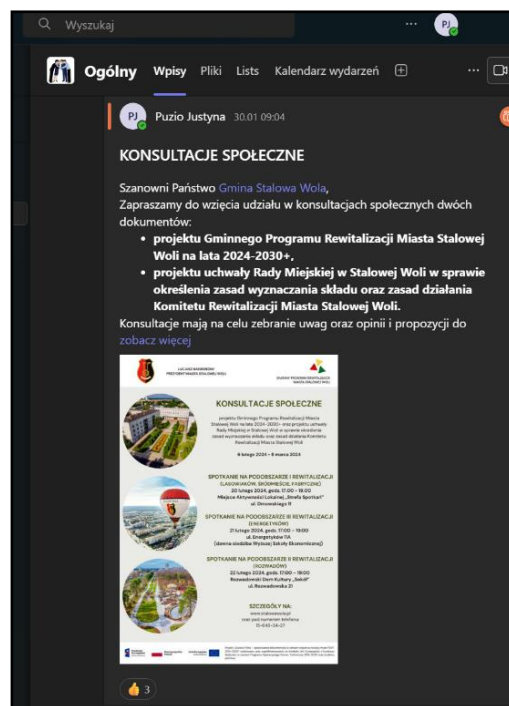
Wyszukaj

PJ

Ogólny Wpisy Pliki Lists Kalendarz wydarzeń

PJ Puzio Justyna 30.01 09:04

KONSULTACJE SPOŁECZNE

Szanowni Państwo Gmina Stalowa Wola,
Zapraszamy do wzięcia udziału w konsultacjach społecznych dwóch dokumentów:

- projektu Gminnego Programu Rewitalizacji Miasta Stalowej Woli na lata 2024-2030+,
- projektu uchwały Rady Miejskiej w Stalowej Woli w sprawie określenia zasad wyznaczania składu oraz zasad działania Komitetu Rewitalizacji Miasta Stalowej Woli.

Konsultacje mają na celu zebranie uwag oraz opinii i propozycji do
zobacz więcej

KONSULTACJE SPOŁECZNE

projektu Gminnego Programu Rewitalizacji Miasta Stalowej Woli na lata 2024-2030+ oraz projektu uchwały Rady Miejskiej w Stalowej Woli w sprawie określenia zasad wyznaczania składu oraz zasad działania Komitetu Rewitalizacji Miasta Stalowej Woli

6 lutego 2024 - 6 marca 2024

SPOTKANIE NA PODOBSZARZE I REWITALIZACJI (ŁASOWIAKÓW, ŚRÓDMIEŚCIE, FABRYCZNE)
20 lutego 2024, godz. 17:00 - 19:00
Miejsce Aktywności Lokalnej „Strefa Sportu"
ul. Dmowskiego 11

SPOTKANIE NA PODOBSZARZE II REWITALIZACJI (ENERGETYKÓW)
21 lutego 2024, godz. 17:00 - 19:00
ul. Energetyków 13A
(dawna siedziba Wyższej Szkoły Ekonomicznej)

SPOTKANIE NA PODOBSZARZE III REWITALIZACJI (ROZWADÓW)
22 lutego 2024, godz. 17:00 - 19:00
Rozwadowski Dom Kultury „Sokół"
ul. Rozwadowska 21

SZCZEGÓŁY NA:
www.stalowawola.pl
oraz pod numerem telefonu
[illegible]

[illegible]

3